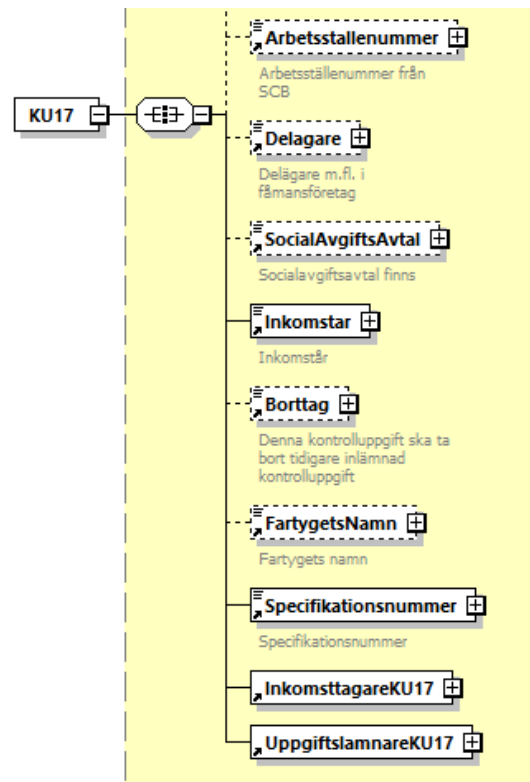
KU17

Arbetsstallenummer

Arbetsställenummer från SCB

Delagare

Delägare m.fl. i fåmansföretag

SocialAvgiftsAvtal

Socialavgiftsavtal finns

Inkomstar

Inkomstår

Borttag

Denna kontrolluppgift ska ta bort tidigare inlämnad kontrolluppgift

FartygetsNamn

Fartygets namn

Specifikationsnummer

Specifikationsnummer

InkomsttagareKU17

UppgiftslamnareKU17